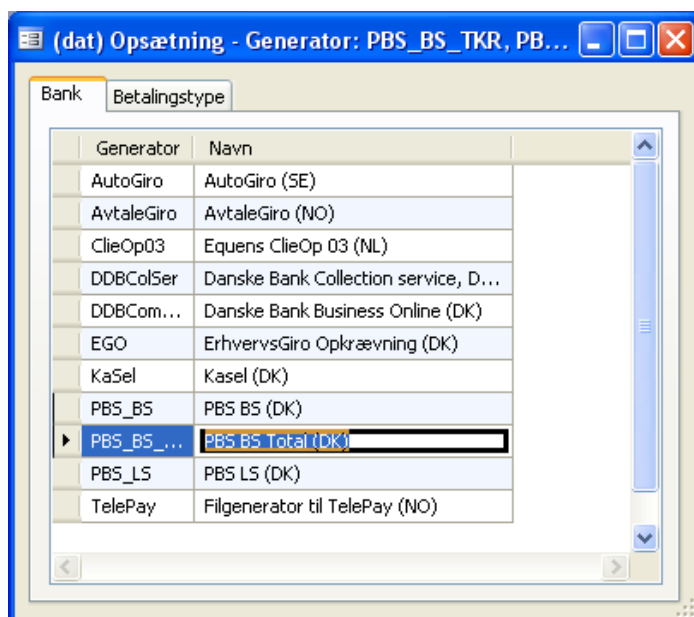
(dat) Opsætning - Generator: PBS_BS_TKR, PB...

Bank | Betalingstype

| Generator | Navn |
|---|---|
| AutoGiro | AutoGiro (SE) |
| AvtaleGiro | AvtaleGiro (NO) |
| ClieOp03 | Equens ClieOp 03 (NL) |
| DDBColSer | Danske Bank Collection service, D... |
| DDBCom... | Danske Bank Business Online (DK) |
| EGO | ErhvervsGiro Opkrævning (DK) |
| KaSel | Kasel (DK) |
| PBS_BS | PBS BS (DK) |
| PBS_BS_... | PBS BS Total (DK) |
| PBS_LS | PBS LS (DK) |
| TelePay | Filgenerator til TelePay (NO) |